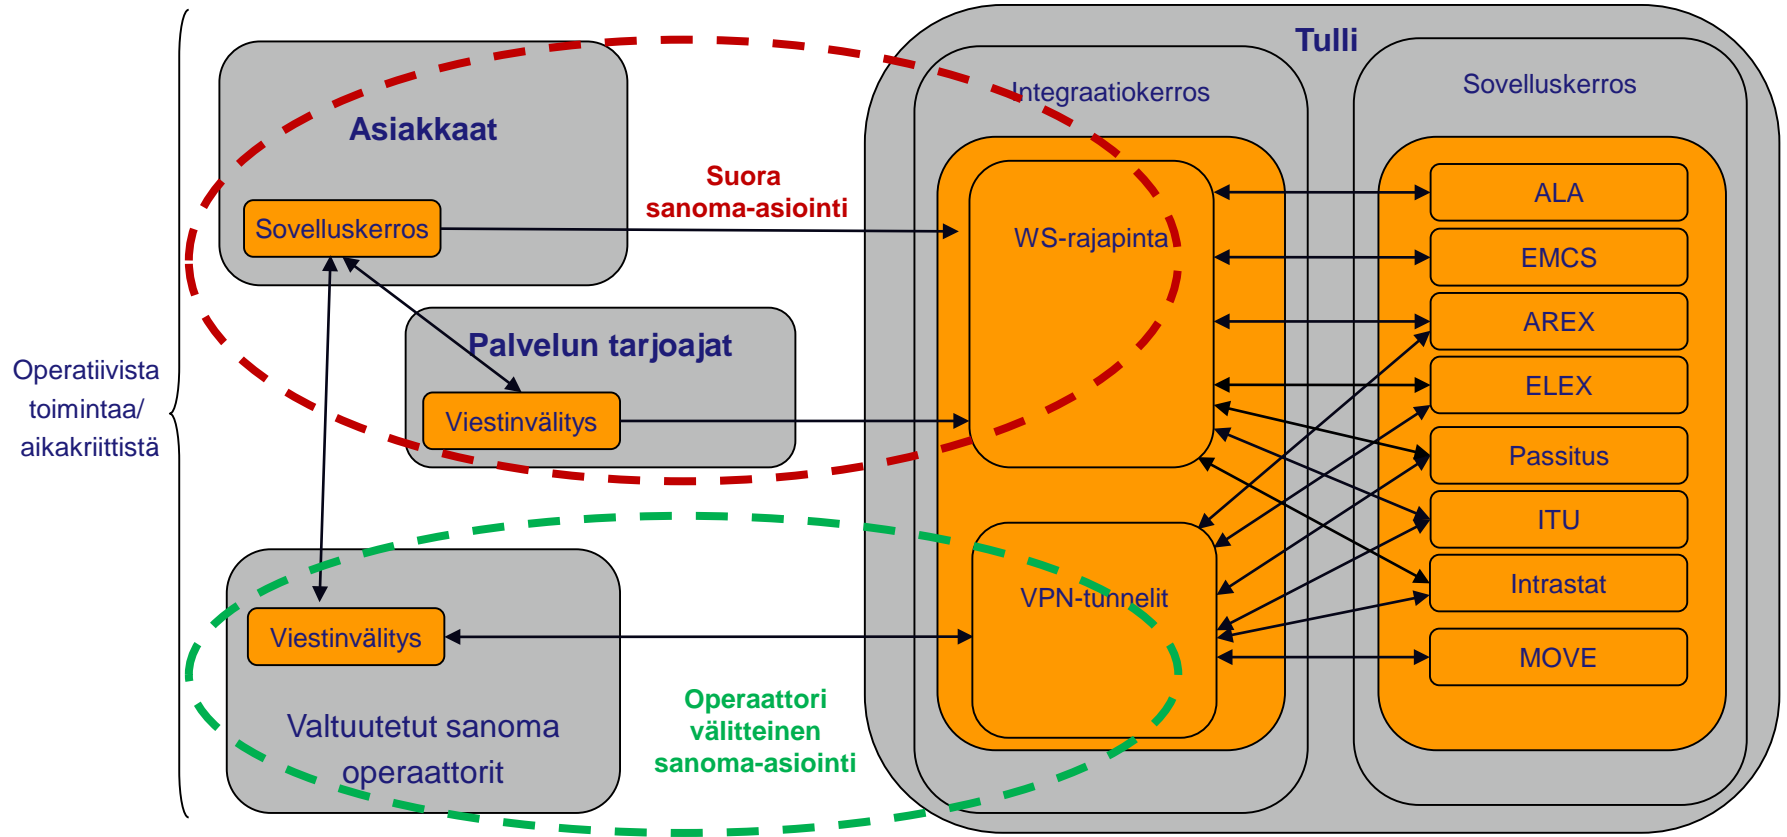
Operatiivista toimintaa/ aikakriittistä

Asiakkaat

Sovelluskerros

Suora sanoma-asiointi

Palvelun tarjoajat

Viestinvälitys

Viestinvälitys

Valtuutetut sanoma operaattorit

Operaattori välitteinen sanoma-asiointi

Tulli

Integraatiokerros

WS-rajapinta

VPN-tunnelit

Sovelluskerros

ALA

EMCS

AREX

ELEX

Passitus

ITU

Intrastat

MOVE